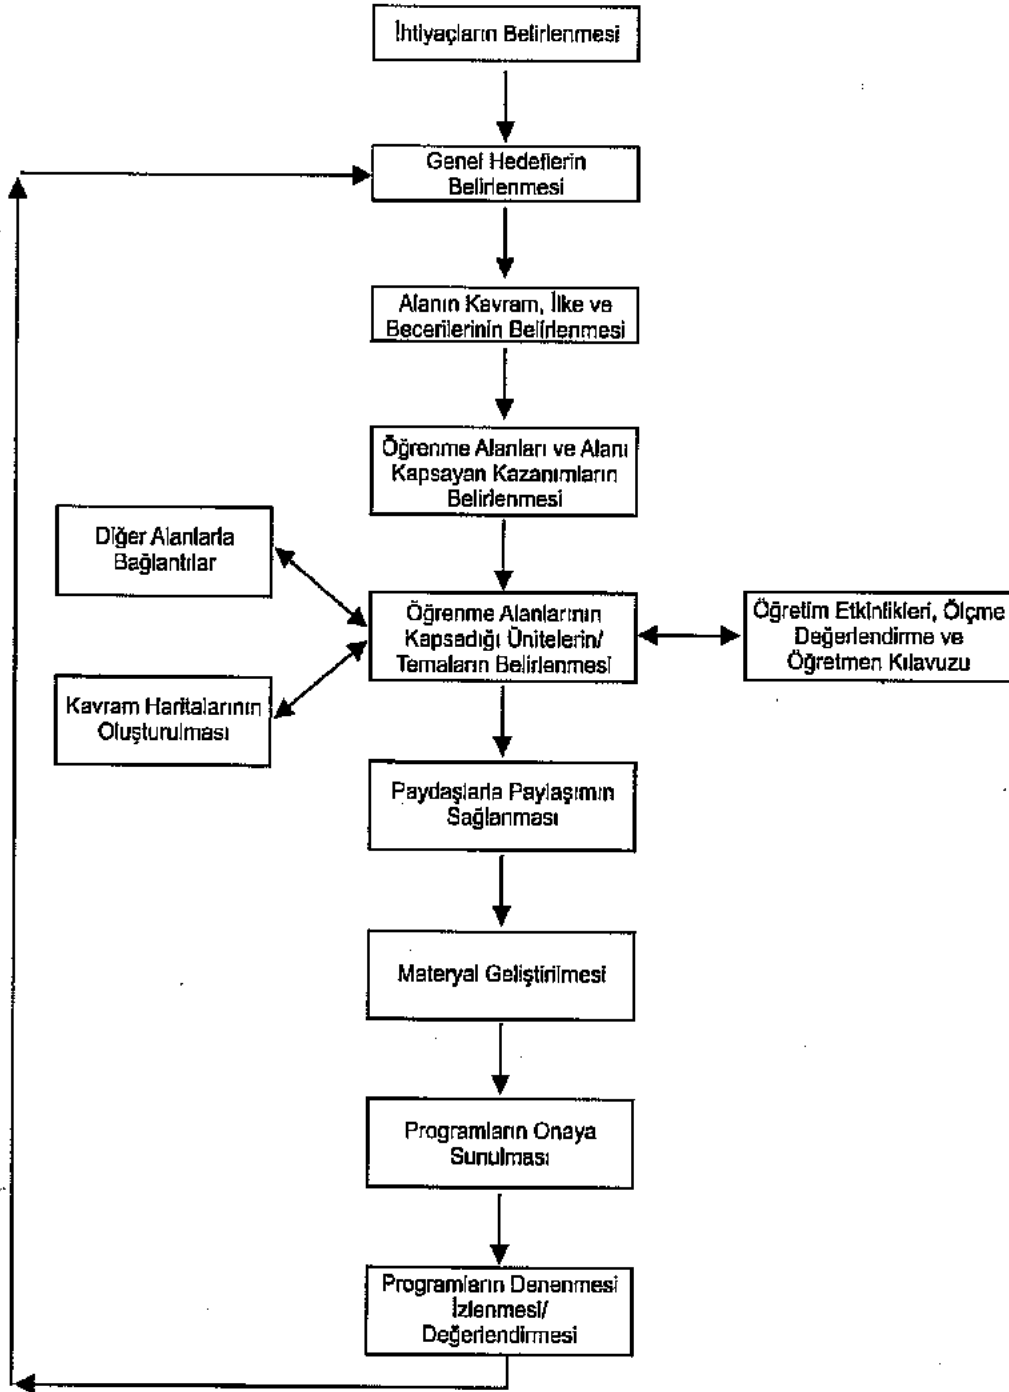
İhtiyaçların Belirlenmesi

Genel Hedeflerin Belirlenmesi

Alanın Kavram, İlke ve Becerilerinin Belirlenmesi

Öğrenme Alanları ve Alanı Kapsayan Kazanımların Belirlenmesi

Diğer Alanlarla Bağlantılar

Öğrenme Alanlarının Kapsadığı Ünitelerin/ Temaların Belirlenmesi

Öğretim Etkinlikleri, Ölçme Değerlendirme ve Öğretmen Kılavuzu

Kavram Haritalarının Oluşturulması

Paydaşlarla Paylaşımın Sağlanması

Materyal Geliştirilmesi

Programların Onaya Sunulması

Programların Denenmesi İzlenmesi/ Değerlendirmesi